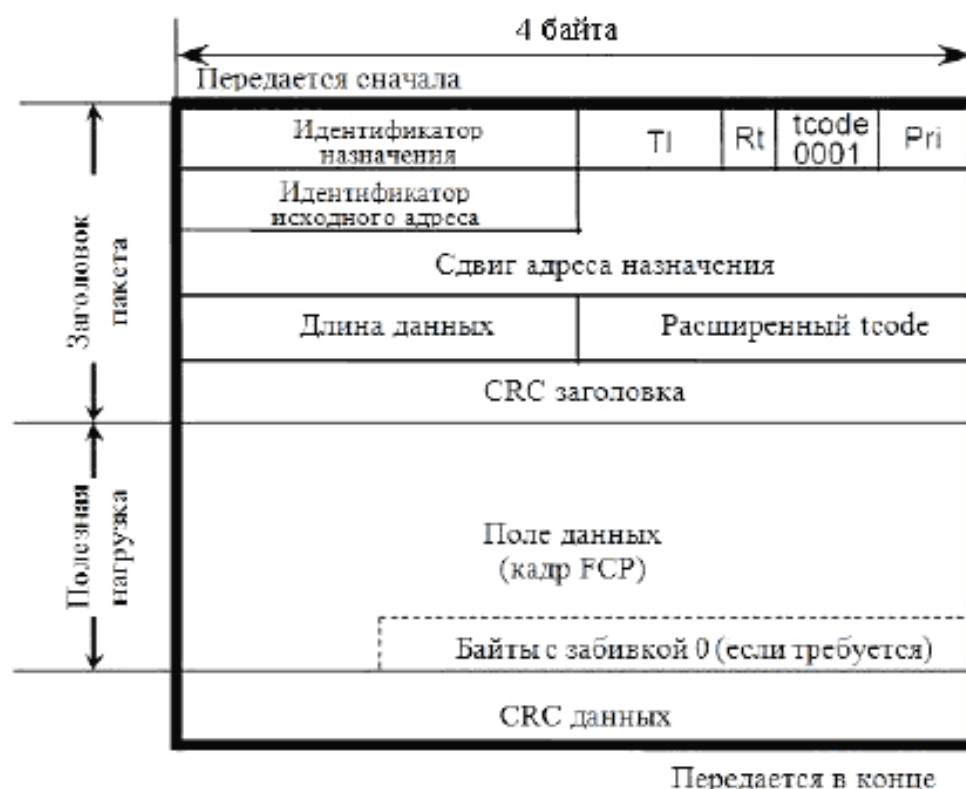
4 байта

Передается сначала

Заголовок пакета

| Идентификатор назначения | Tl | Rt | tcode 0001 | Pri |
|---|---|---|---|---|
| Идентификатор исходного адреса | | | | |
| Сдвиг адреса назначения | | | | |
| Длина данных | Расширенный tcode | | | |
| CRC заголовка | | | | |

Полезная нагрузка

Поле данных
(кадр FCP)

Байты с забивкой 0 (если требуется)

CRC данных

Передается в конце